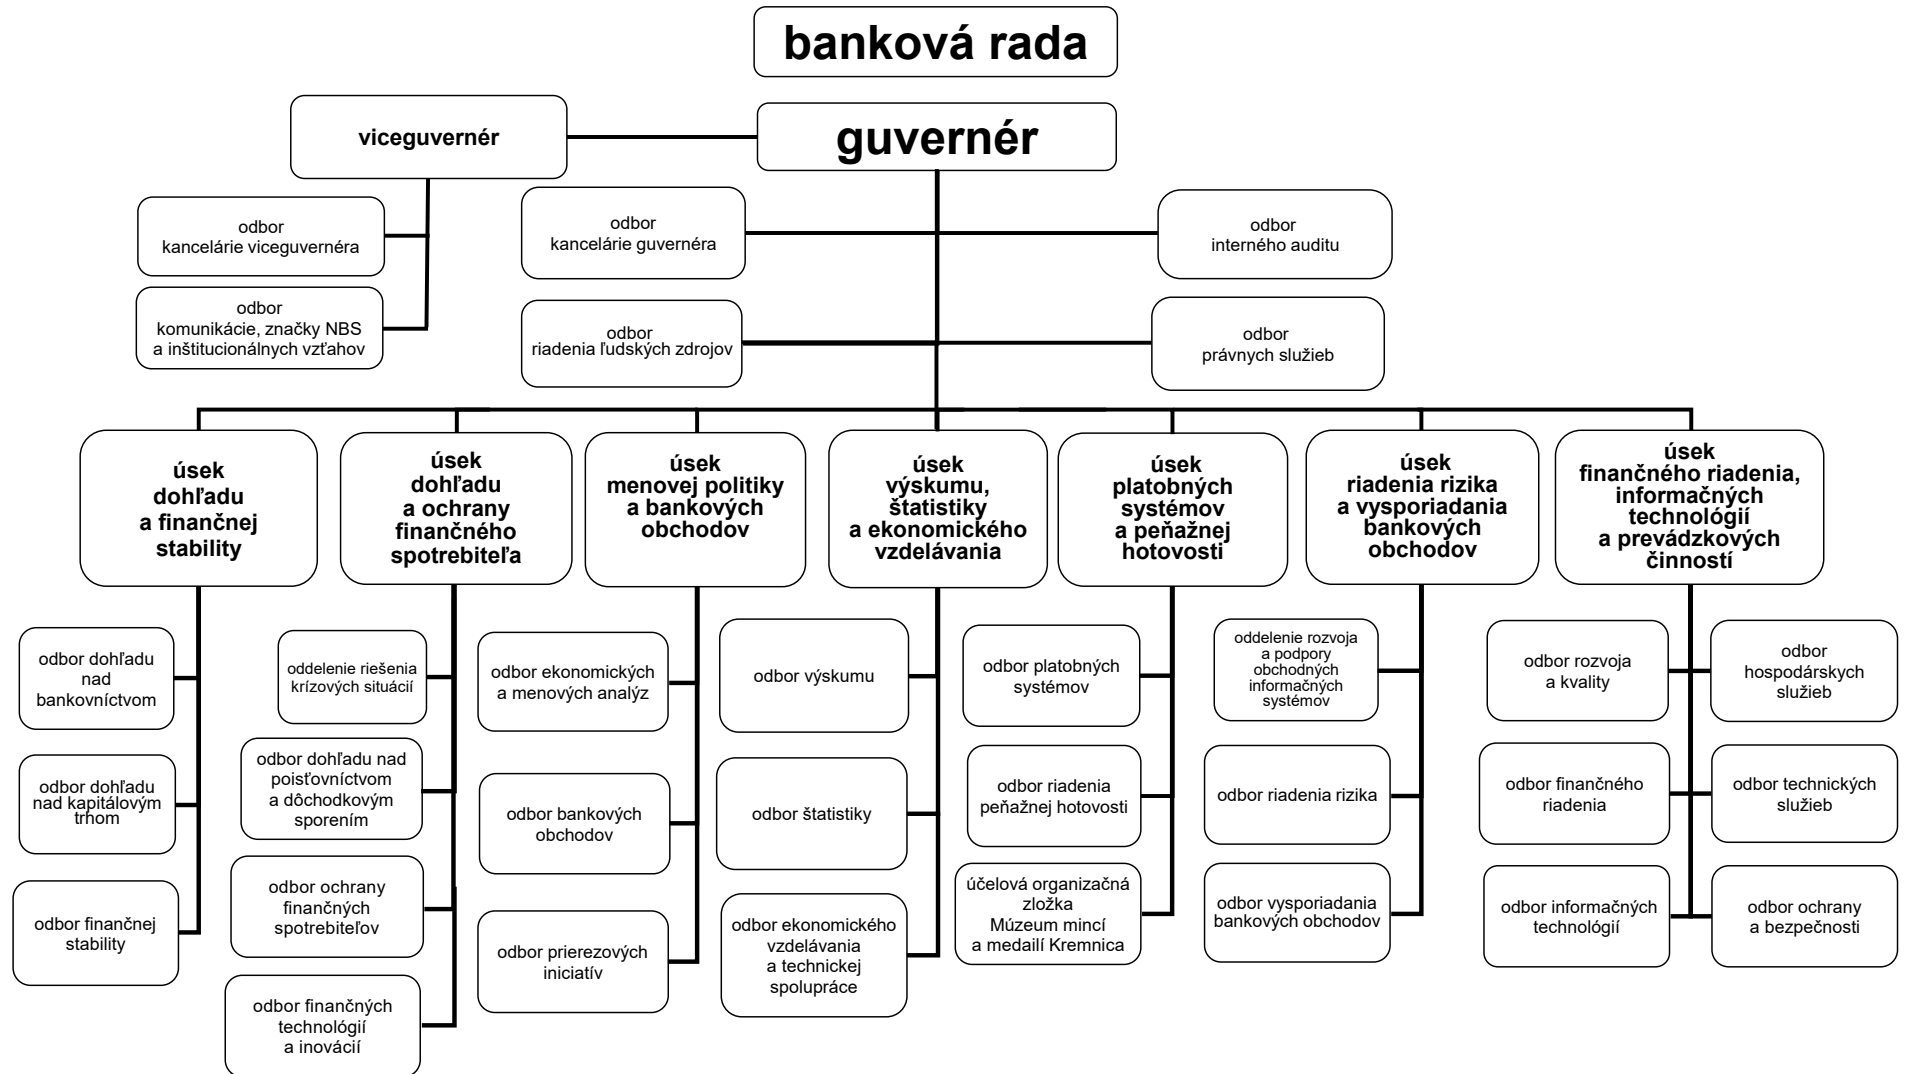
banková rada

viceguvernér

guvernér

odbor kancelárie viceguvernéra

odbor komunikácie, značky NBS a inštitucionálnych vzťahov

odbor kancelárie guvernéra

odbor interného auditu

odbor riadenia ľudských zdrojov

odbor právnych služieb

úsek dohľadu a finančnej stability

úsek dohľadu a ochrany finančného spotrebiteľa

úsek menovej politiky a bankových obchodov

úsek výskumu, štatistiky a ekonomického vzdelávania

úsek platobných systémov a peňažnej hotovosti

úsek riadenia rizika a vysporiadania bankových obchodov

úsek finančného riadenia, informačných technológií a prevádzkových činností

odbor dohľadu nad bankovníctvom

odbor dohľadu nad kapitálovým trhom

odbor finančnej stability

oddelenie riešenia krízových situácií

odbor dohľadu nad poisťovníctvom a dôchodkovým sporením

odbor ochrany finančných spotrebiteľov

odbor finančných technológií a inovácií

odbor ekonomických a menových analýz

odbor bankových obchodov

odbor prierezových iniciatív

odbor výskumu

odbor štatistiky

odbor ekonomického vzdelávania a technickej spolupráce

odbor platobných systémov

odbor riadenia peňažnej hotovosti

účelová organizačná zložka Múzeum mincí a medailí Kremnica

oddelenie rozvoja a podpory obchodných informačných systémov

odbor riadenia rizika

odbor vysporiadania bankových obchodov

odbor rozvoja a kvality

odbor hospodárskych služieb

odbor finančného riadenia

odbor technických služieb

odbor informačných technológií

odbor ochrany a bezpečnosti